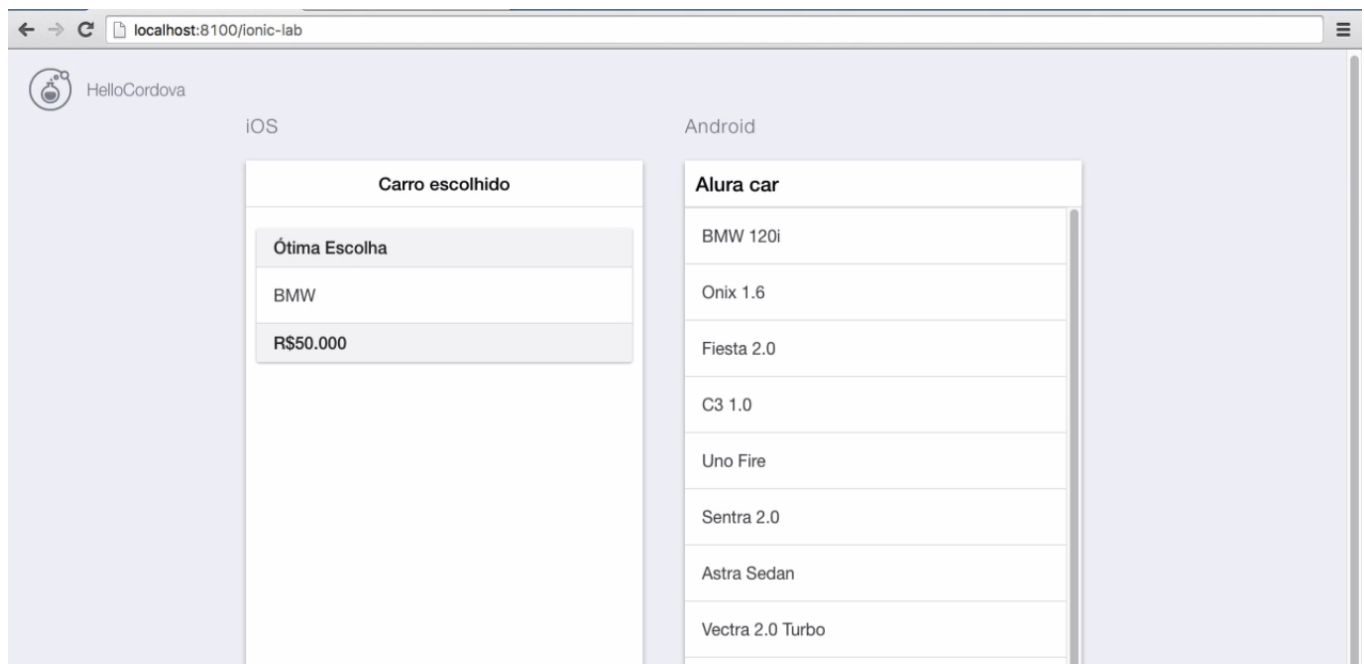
localhost:8100/ionic-lab

HelloCordova

iOS

Carro escolhido

Ótima Escolha

BMW

R$50.000

Android

Alura car

BMW 120i

Onix 1.6

Fiesta 2.0

C3 1.0

Uno Fire

Sentra 2.0

Astra Sedan

Vectra 2.0 Turbo